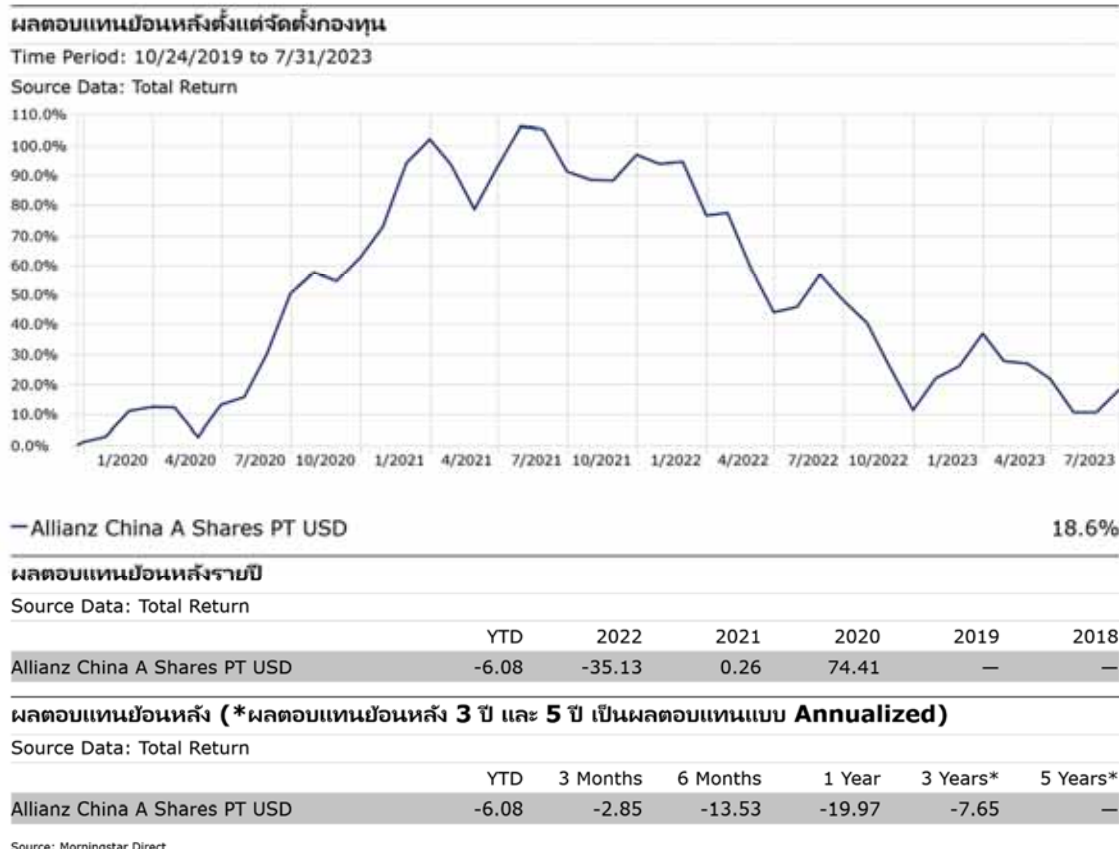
ผลตอบแทนย้อนหลังตั้งแต่จัดตั้งกองทุน
Time Period: 10/24/2019 to 7/31/2023
Source Data: Total Return

110.0%
100.0%
90.0%
80.0%
70.0%
60.0%
50.0%
40.0%
30.0%
20.0%
10.0%
0.0%

1/2020 4/2020 7/2020 10/2020 1/2021 4/2021 7/2021 10/2021 1/2022 4/2022 7/2022 10/2022 1/2023 4/2023 7/2023

—Allianz China A Shares PT USD 18.6%

ผลตอบแทนย้อนหลังรายปี
Source Data: Total Return

| | YTD | 2022 | 2021 | 2020 | 2019 | 2018 |
|---|---|---|---|---|---|---|
| Allianz China A Shares PT USD | -6.08 | -35.13 | 0.26 | 74.41 | — | — |

ผลตอบแทนย้อนหลัง (*ผลตอบแทนย้อนหลัง 3 ปี และ 5 ปี เป็นผลตอบแทนแบบ Annualized)
Source Data: Total Return

| | YTD | 3 Months | 6 Months | 1 Year | 3 Years* | 5 Years* |
|---|---|---|---|---|---|---|
| Allianz China A Shares PT USD | -6.08 | -2.85 | -13.53 | -19.97 | -7.65 | — |

Source: Morningstar Direct